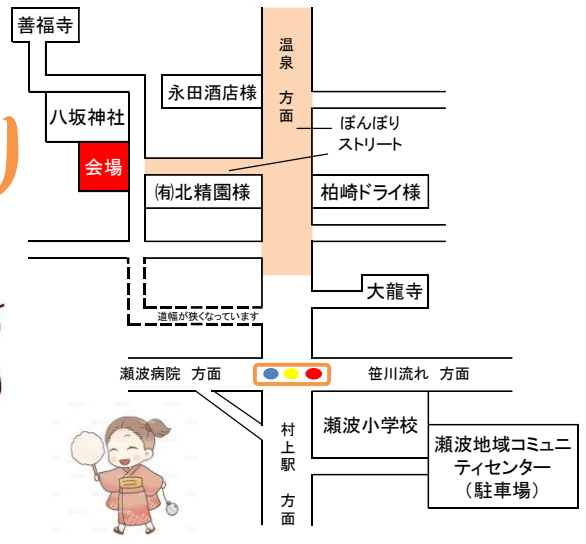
善福寺

温泉方面

永田酒店様

八坂神社

ぼんぼりストリート

会場

㈲北精園様

柏崎ドライ様

大龍寺

道幅が狭くなっています

瀬波病院 方面

笹川流れ 方面

村上駅方面

瀬波小学校

瀬波地域コミュニティセンター（駐車場）